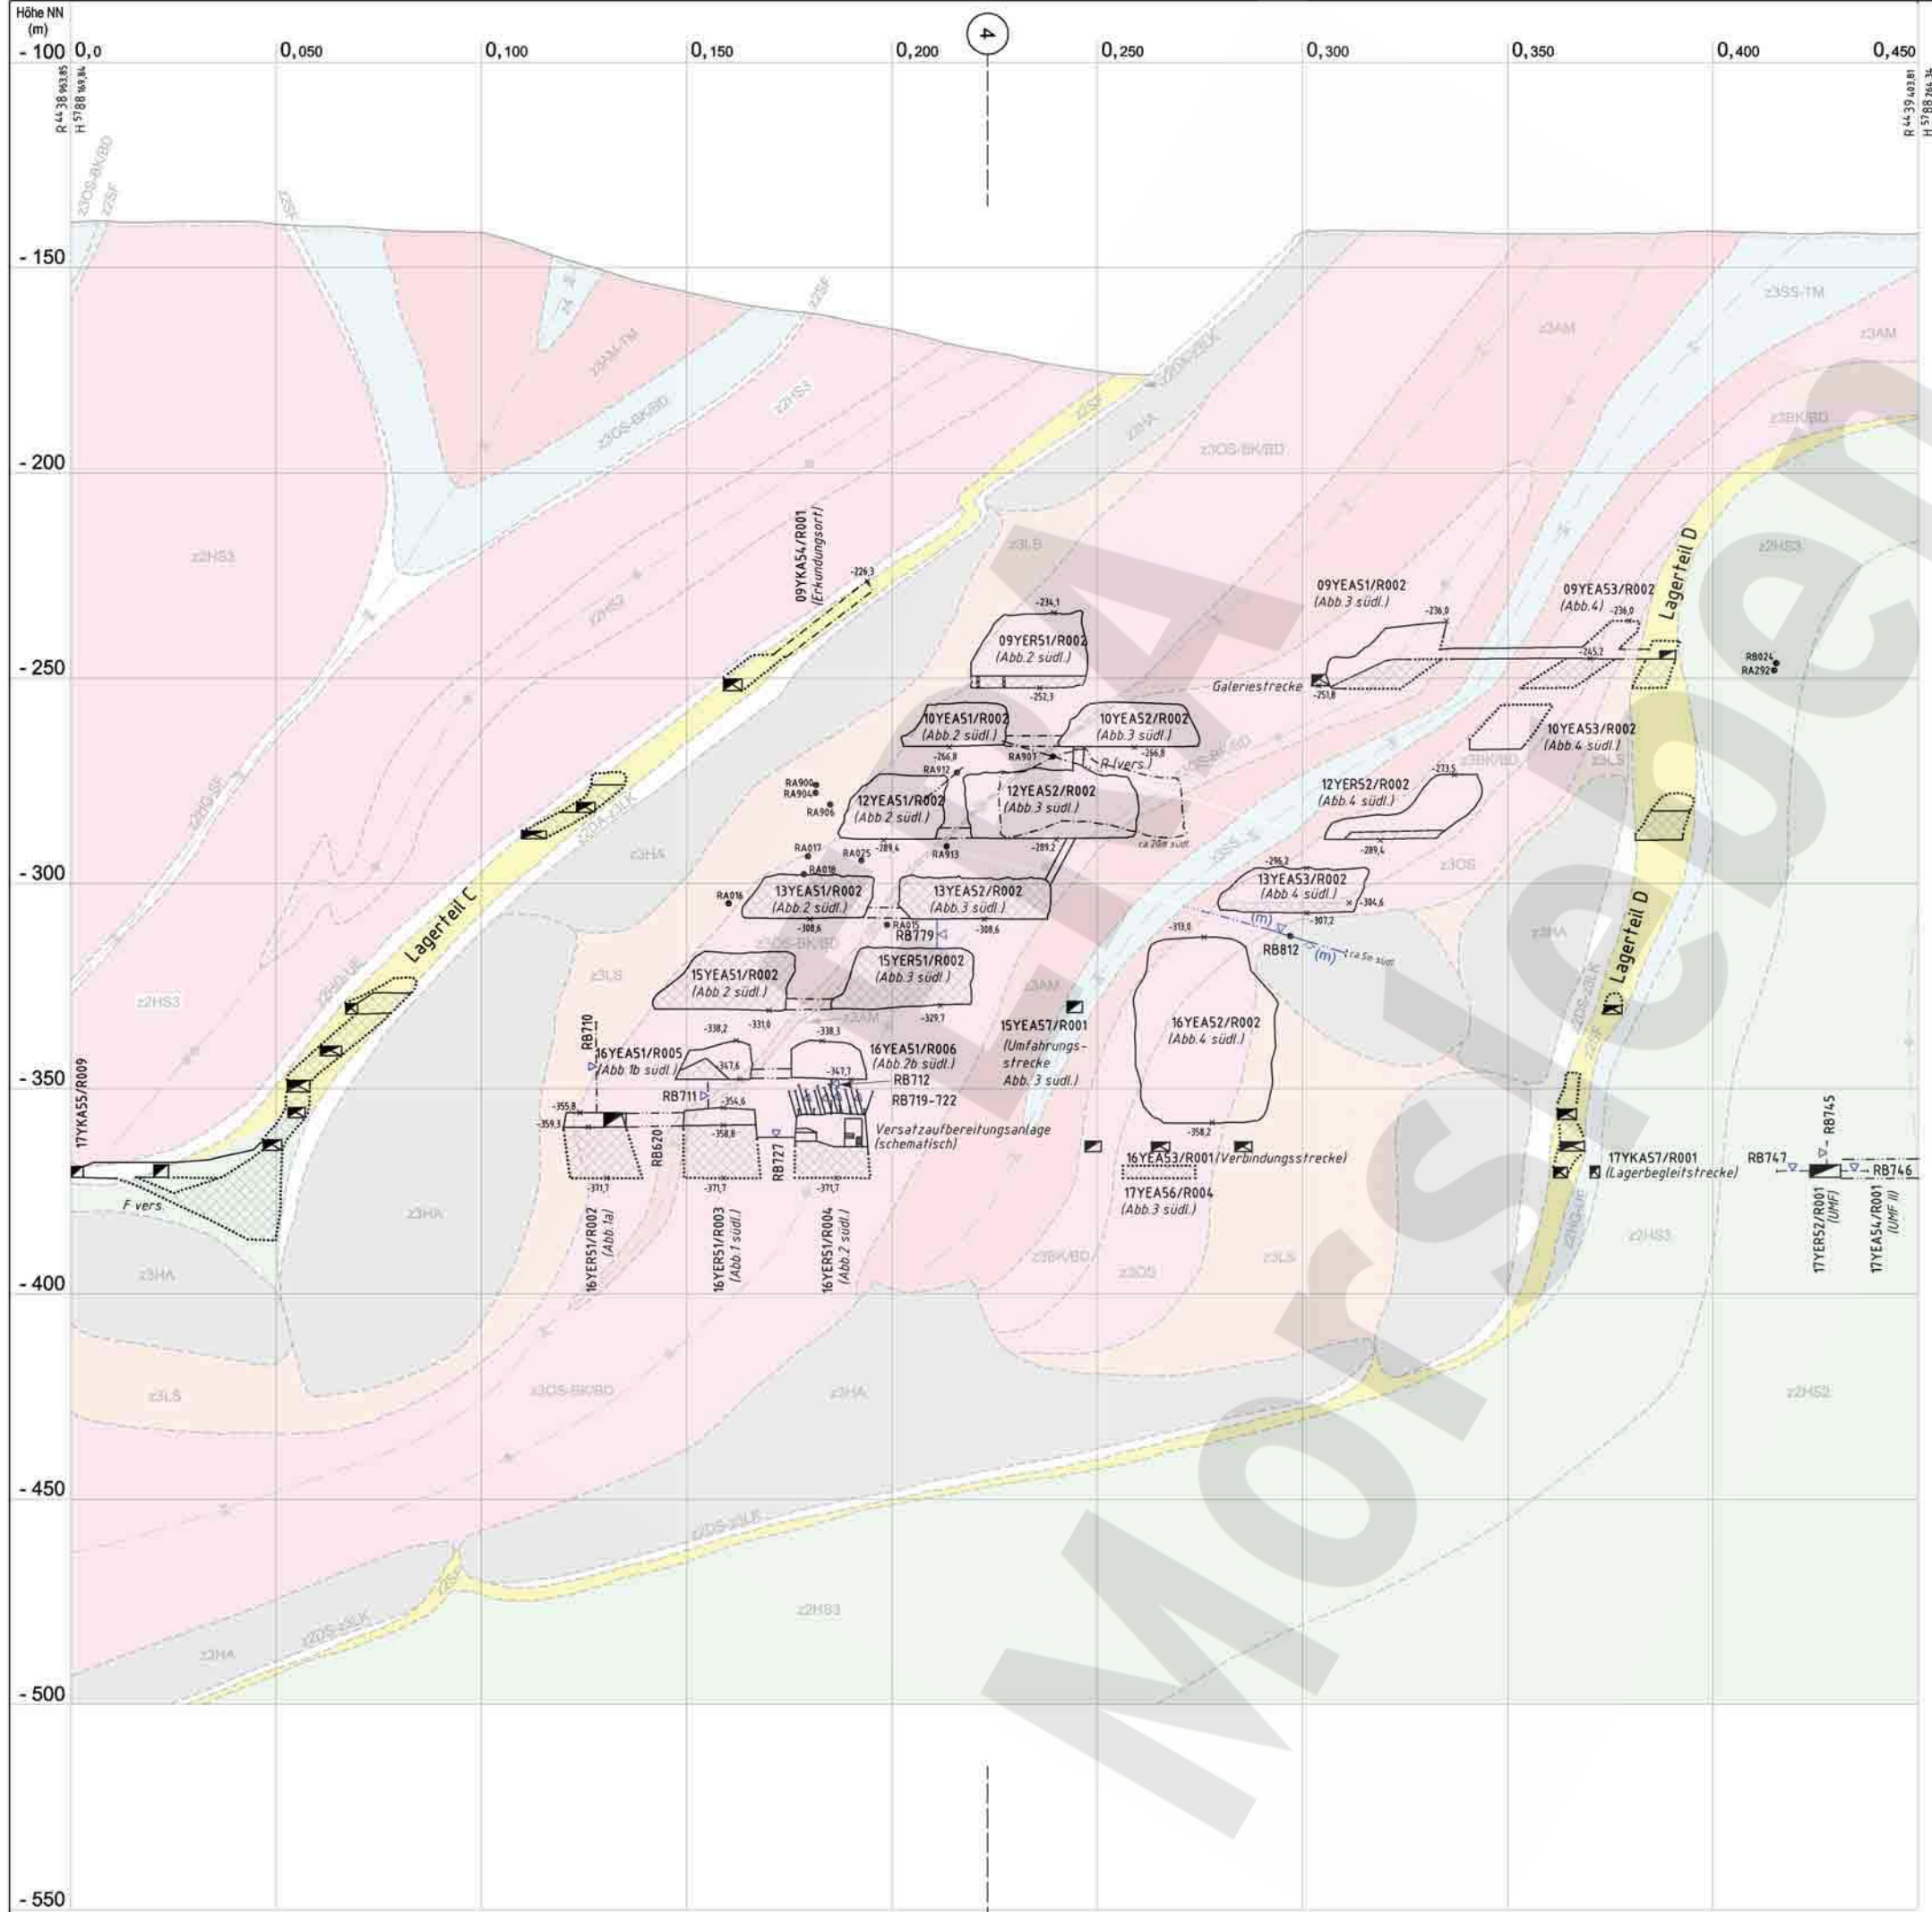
Höhe NN
(m)
- 100
0,0
0,050
0,100
0,150
0,200
4
0,250
0,300
0,350
0,400
0,450
R 44 38 963,85
H 57 88 169,84
R 44 39 403,81
H 57 88 266,34
- 150
- 200
- 250
- 300
- 350
- 400
- 450
- 500
- 550

z3OS-BK/BD
z2SF
z2SF
z3AM-TM
z3OS-BK/BD
z2HS3
z2SF
z2OS-z3LK
z3HA
z3OS-BK/BD
z3SS-TM
z3AM
z3AM
z3BK/BD
z2HS3
z2HS2
z3LS
z2HS3
z2HG-SF
z2OS-z3LK
z3HA
z2HG-UE
z2HS3
z3OS-BK/BD
z3LS
z3AM
z3AM
z3SS
z3OS
z3HA
z3BK/BD
z3LS
z3HA
z3HA
z3BK/BD
z3OS
z3LS
z2HS3
z3LS
z3OS-BK/BD
z3HA
z2HS2
z2OS-z3LK
z2SF
z2HS3
z3HA
z2OS-z3LK
z2OS-z3LK
z2SF
z2HG-UE

09YKA54/R001
(Erkundungsort)
-226,3
-234,1
09YER51/R002
(Abb.2 südl.)
-252,3
Galeriestrecke
09YEA51/R002
(Abb.3 südl.)
-236,0
-251,8
09YEA53/R002
(Abb.4)
-236,0
-245,2
Lagerteil D
RB024
RA292
10YEA51/R002
(Abb.2 südl.)
10YEA52/R002
(Abb.3 südl.)
-266,8
-266,8
RA907
R vers.
RA912
10YEA53/R002
(Abb.4 südl.)
-273,5
12YER52/R002
(Abb.4 südl.)
-289,4
RA900
RA904
RA906
12YEA51/R002
(Abb.2 südl.)
12YEA52/R002
(Abb.3 südl.)
ca.20m südl.
RA017
RA025
-289,4
RA913
-289,2
RA018
-296,2
13YEA53/R002
(Abb.4 südl.)
-304,6
-307,2
RA016
13YEA51/R002
(Abb.2 südl.)
13YEA52/R002
(Abb.3 südl.)
-308,6
RA015
RB779
-308,6
-313,0
(m)
RB812
(m)
ca.5m südl.
Lagerteil C
15YEA51/R002
(Abb.2 südl.)
15YER51/R002
(Abb.3 südl.)
-329,7
15YEA57/R001
(Umfahrungsstrecke
Abb. 3 südl.)
16YEA52/R002
(Abb.4 südl.)
Lagerteil D
RB710
-338,2
-331,6
-338,3
16YEA51/R005
(Abb 1b südl.)
-347,6
16YEA51/R006
(Abb.2b südl.)
-347,7
RB712
RB711
-354,6
RB719-722
17YKA55/R009
-355,8
-359,3
-358,8
Versatzaufbereitungsanlage
(schematisch)
-358,2
RB745
RB620
RB727
16YEA53/R001 (Verbindungsstrecke)
17YKA57/R001
(Lagerbegleitstrecke)
RB747
RB746
-371,1
-371,7
-371,7
17YEA56/R004
(Abb.3 südl.)
F vers.
16YER51/R002
(Abb.1a)
16YER51/R003
(Abb.1 südl.)
16YER51/R004
(Abb.2 südl.)
17YER52/R001
(UMF)
17YEA54/R001
(UMF II)
Morsleben